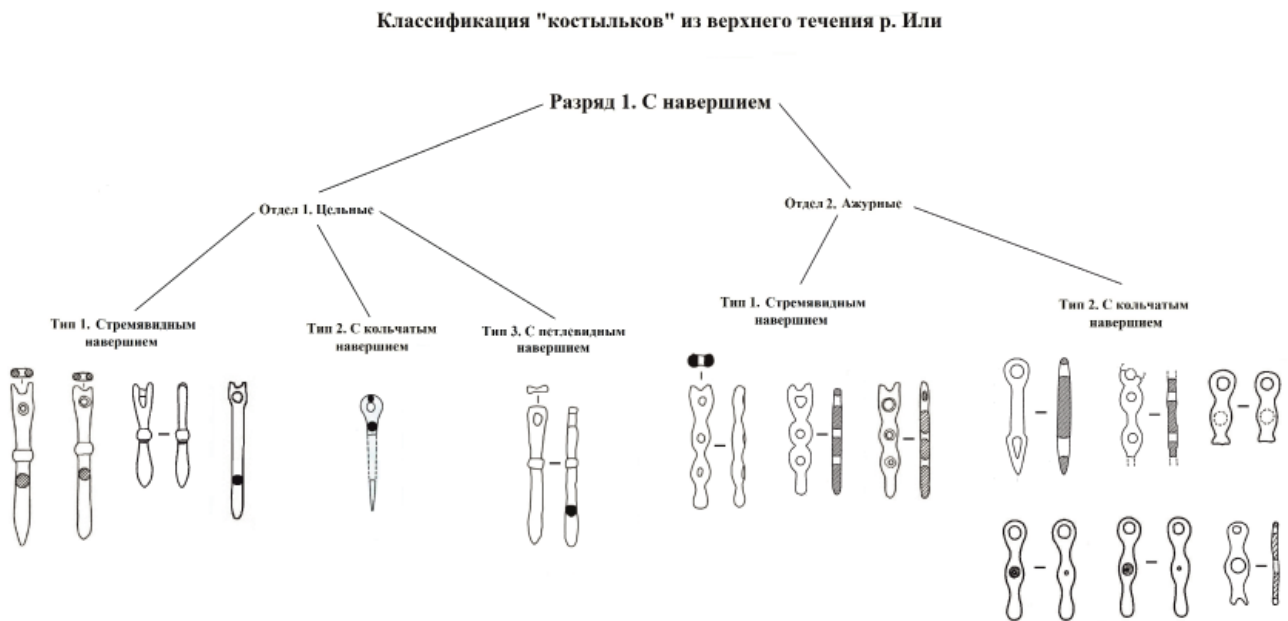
Классификация "костыльков" из верхнего течения р. Или

Разряд 1. С навершием

Отдел 1. Цельные

Отдел 2. Ажурные

Тип 1. Стремявидным навершием

Тип 2. С кольчатым навершием

Тип 3. С петлевидным навершием

Тип 1. Стремявидным навершием

Тип 2. С кольчатым навершием